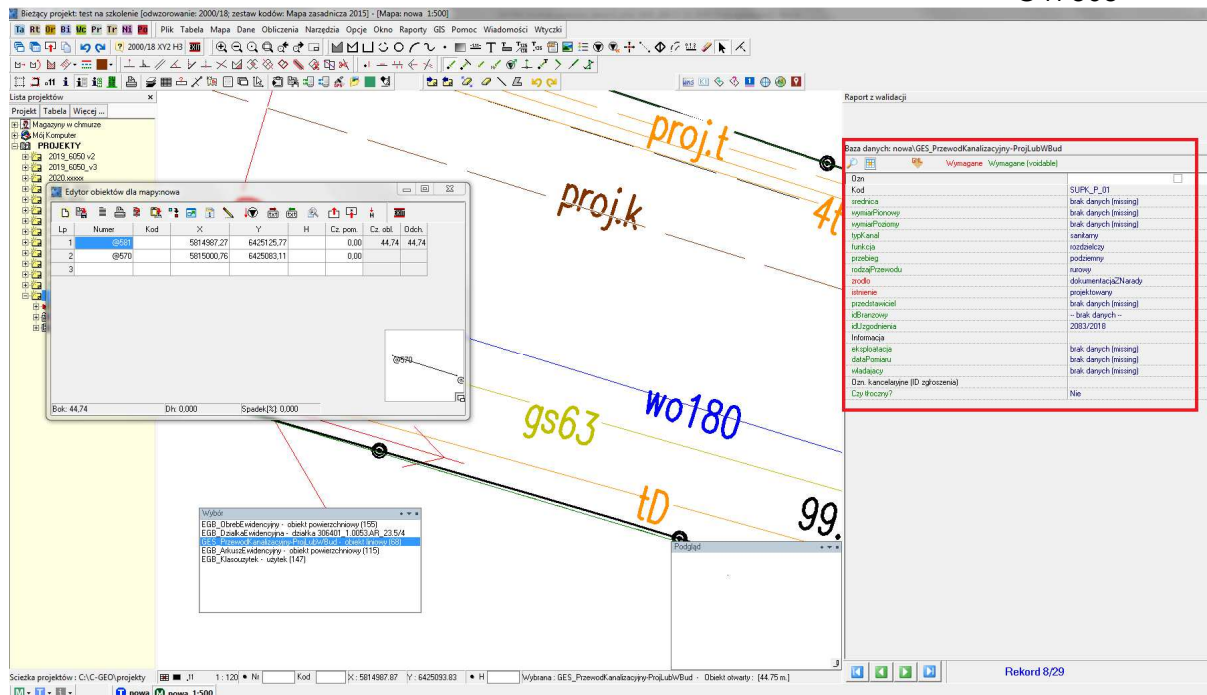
Bieżący projekt: test na szkolenie [odwzorowanie: 2000/18; zestaw kodów: Mapa zasadnicza 2015] - [Mapa: nowa 1:500]

Ta Rt Dr Bi Uc Pr Tr Ni Pd Plik Tabela Mapa Dane Obliczenia Narzędzia Opcje Okno Raporty GIS Pomoc Wiadomości Wtyczki

2000/18 XY2 H3

Lista projektów
Projekt Tabela Więcej ...
Magazyny w chmurze
Mój Komputer
PROJEKTY
2019_6050 v2
2019_6050_v3
2020_xxxxx

Edytor obiektów dla mapy:nowa

| Lp. | Numer | Kod | X | Y | H | Cz. pom. | Cz. obl. | Odch. |
|---|---|---|---|---|---|---|---|---|
| 1 | @581 | | 5814987,27 | 6425125,77 | | 0,00 | 44,74 | 44,74 |
| 2 | @570 | | 5815000,76 | 6425083,11 | | 0,00 | | |
| 3 | | | | | | | | |

@570

Bok: 44,74 Dh: 0,000 Spadek[%]: 0,000

proj.t
proj.k
4t
wo180
gs63
tD
99.

Wybór
EGB_ObrebEwidencyjny - obiekt powierzchniowy (155)
EGB_DzialkaEwidencyjna - działka 306401_1.0053.AR_23.5/4
GES_PrzewodKanalizacyjny-ProjLubWBud - obiekt liniowy (68)
EGB_ArkuszEwidencyjny - obiekt powierzchniowy (115)
EGB_Klasouzytek - użytek (147)

Podgląd

Raport z walidacji

Baza danych: nowa\GES_PrzewodKanalizacyjny-ProjLubWBud
Wymagane Wymagane (voidable)

| | |
|---|---|
| Ozn | |
| Kod | SUPK_P_01 |
| srednica | brak danych (missing) |
| wymiarPionowy | brak danych (missing) |
| wymiarPoziomy | brak danych (missing) |
| typKanal | sanitarny |
| funkcja | rozdzielczy |
| przebieg | podziemny |
| rodzajPrzewodu | rurowy |
| zrodlo | dokumentacjaZNarady |
| istnienie | projektowany |
| przedstawiciel | brak danych (missing) |
| idBranzowy | -- brak danych -- |
| idUzgodnienia | 2083/2018 |
| Informacja | |
| eksploatacja | brak danych (missing) |
| dataPomiaru | brak danych (missing) |
| wladajacy | brak danych (missing) |
| Ozn. kancelaryjne (ID zgłoszenia) | |
| Czy tłoczny? | Nie |

Rekord 8/29

Scieżka projektów: C:\C-GEO\projekty 1 : 120 Nr Kod X: 5814987.87 Y: 6425093.83 H Wybrana: GES_PrzewodKanalizacyjny-ProjLubWBud - Obiekt otwarty: [44.75 m.]
nowa nowa 1:500